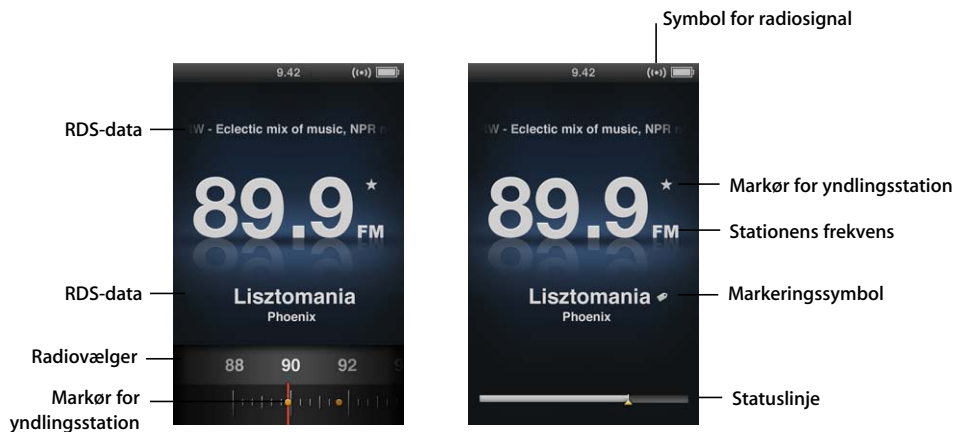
Symbol for radiosignal

9.42

RDS-data

W - Eclectic mix of music, NPR n

89.9 FM

RDS-data

Lisztomania
Phoenix

Radiovælger

88 90 92

Markør for yndlingsstation

9.42

W - Eclectic mix of music, NPR n

89.9 FM

Markør for yndlingsstation

Stationens frekvens

Lisztomania
Phoenix

Markeringssymbol

Statuslinje